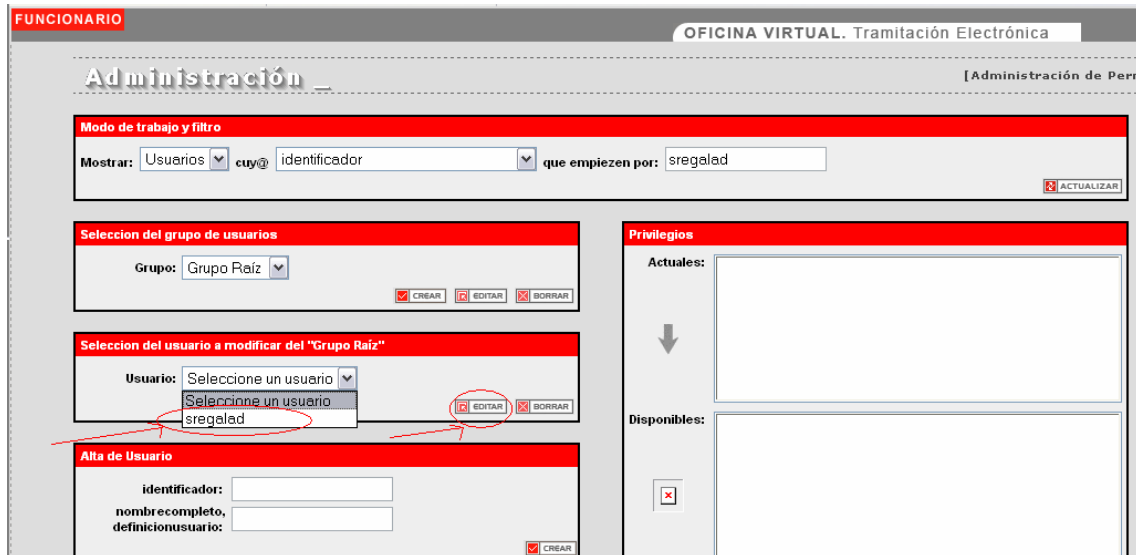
FUNCIONARIO

OFICINA VIRTUAL. Tramitación Electrónica

Administración _

[Administración de Per

Modo de trabajo y filtro

Mostrar: Usuarios cuy@ identificador que empiezen por: sregalad

ACTUALIZAR

Seleccion del grupo de usuarios

Grupo: Grupo Raíz

CREAR EDITAR BORRAR

Privilegios

Actuales:

Seleccion del usuario a modificar del "Grupo Raíz"

Usuario: Seleccione un usuario

Seleccinne un usuario
sregalad

EDITAR BORRAR

Disponibles:

Alta de Usuario

identificador:

nombrecompleto, definicionusuario:

CREAR